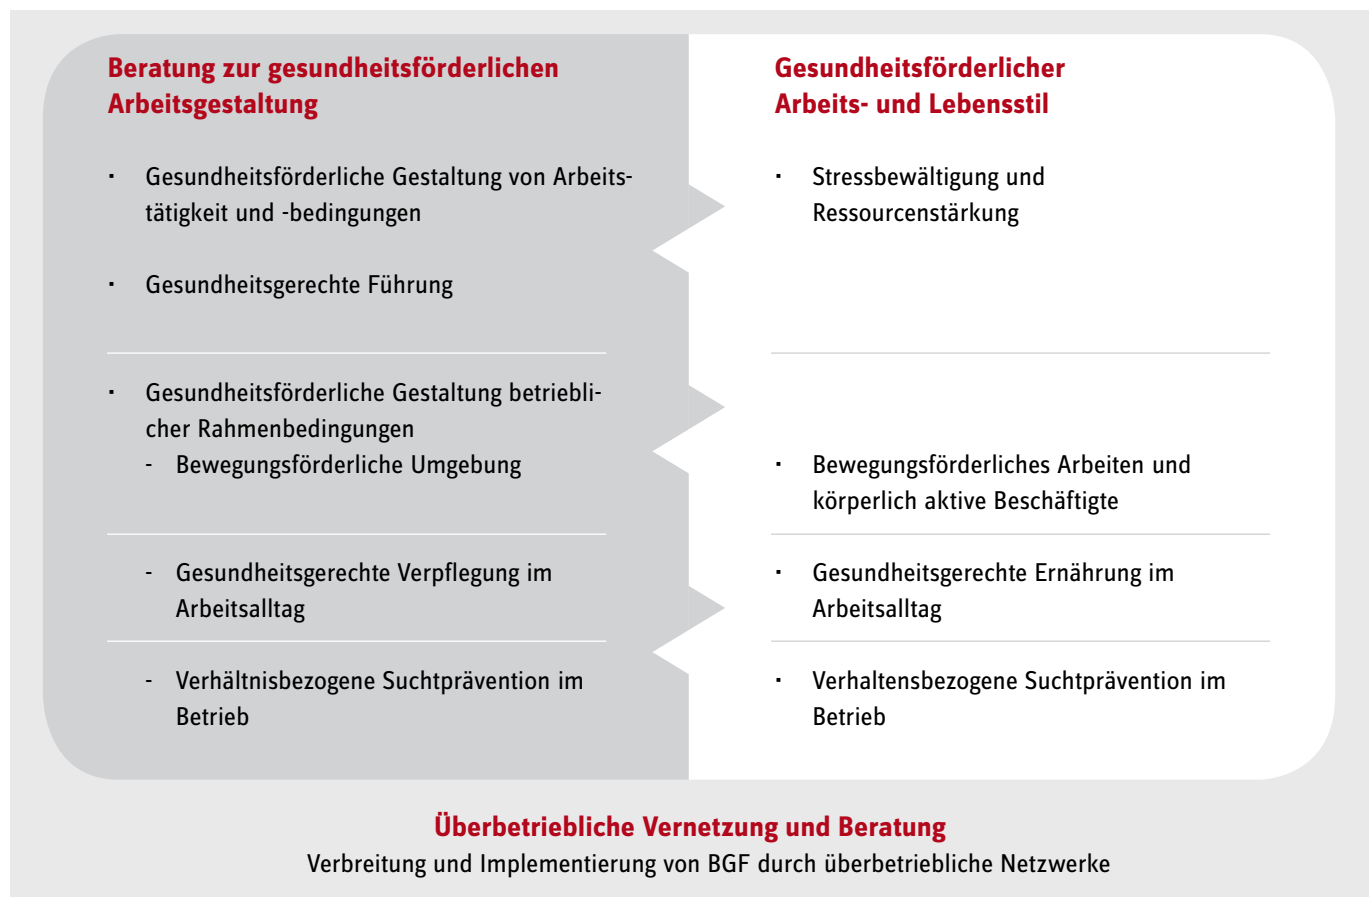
Beratung zur gesundheitsförderlichen Arbeitsgestaltung

· Gesundheitsförderliche Gestaltung von Arbeitstätigkeit und -bedingungen

· Gesundheitsgerechte Führung

· Gesundheitsförderliche Gestaltung betrieblicher Rahmenbedingungen
- Bewegungsförderliche Umgebung

- Gesundheitsgerechte Verpflegung im Arbeitsalltag

- Verhältnisbezogene Suchtprävention im Betrieb

Gesundheitsförderlicher Arbeits- und Lebensstil

· Stressbewältigung und Ressourcenstärkung

· Bewegungsförderliches Arbeiten und körperlich aktive Beschäftigte

· Gesundheitsgerechte Ernährung im Arbeitsalltag

· Verhaltensbezogene Suchtprävention im Betrieb

Überbetriebliche Vernetzung und Beratung
Verbreitung und Implementierung von BGF durch überbetriebliche Netzwerke